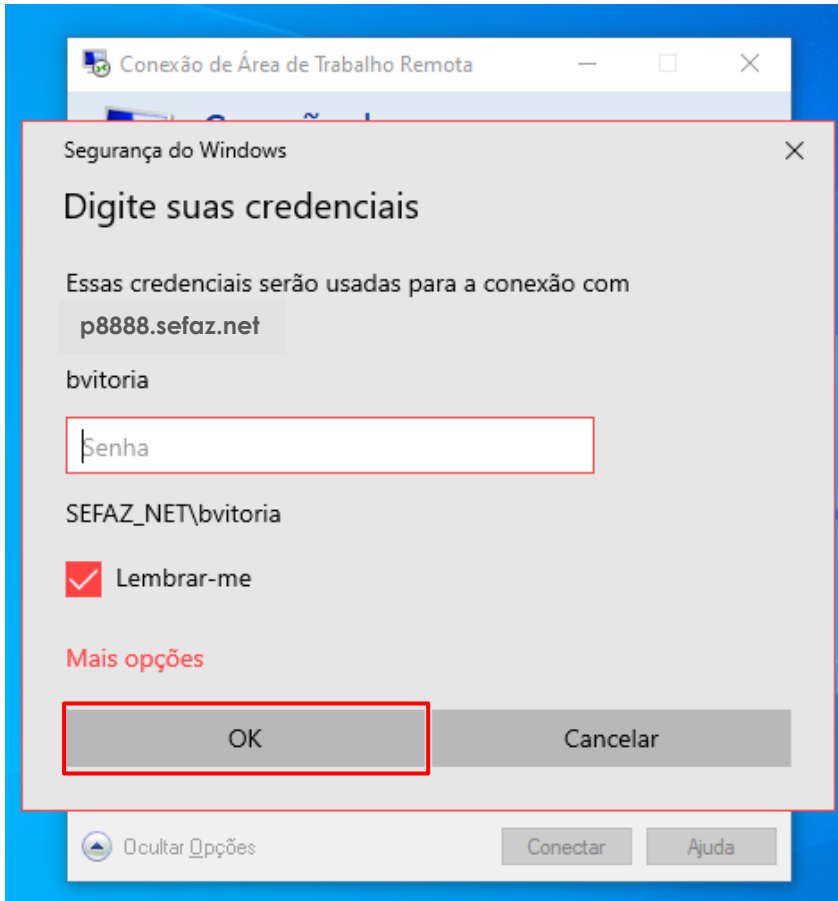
Conexão de Área de Trabalho Remota

Segurança do Windows

Digite suas credenciais

Essas credenciais serão usadas para a conexão com

p8888.sefaz.net

bvitoria

Senha

SEFAZ_NET\bvitoria

Lembrar-me

Mais opções

OK

Cancelar

Ocultar Opções

Conectar

Ajuda